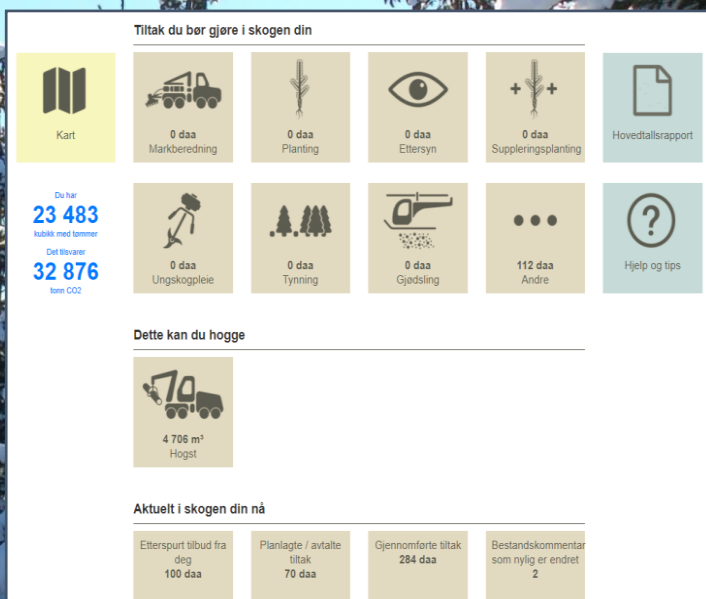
Tiltak du bør gjøre i skogen din

Kart

0 daa
Markberedning

0 daa
Planting

0 daa
Ettersyn

0 daa
Suppleringsplanting

Hovedtallsrapport

Du har
23 483
kubikk med tømmer
Det tilsvarer
32 876
tonn CO2

0 daa
Ungskogpleie

0 daa
Tynning

0 daa
Gjødsling

112 daa
Andre

Hjelp og tips

Dette kan du hogge

4 706 m³
Hogst

Aktuelt i skogen din nå

Etterspurt tilbud fra deg
100 daa

Planlagte / avtalte tiltak
70 daa

Gjennomførte tiltak
284 daa

Bestandskommentar som nylig er endret
2